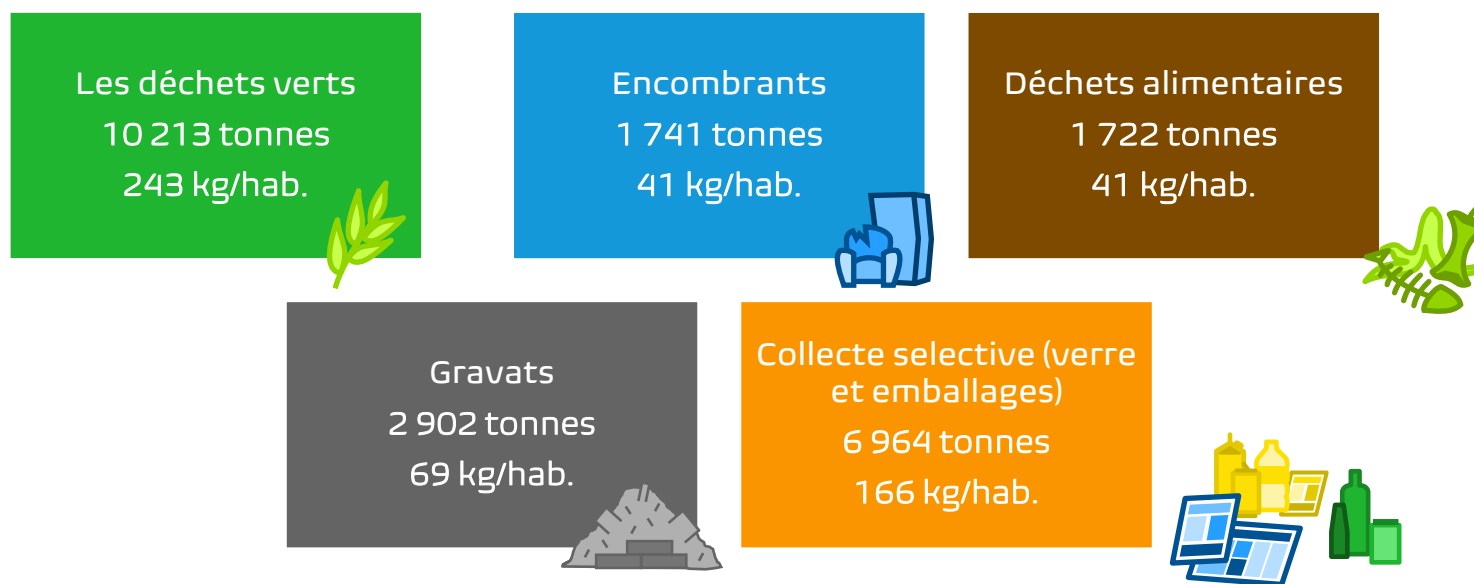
Les déchets verts
10 213 tonnes
243 kg/hab.

Encombrants
1 741 tonnes
41 kg/hab.

Déchets alimentaires
1 722 tonnes
41 kg/hab.

Gravats
2 902 tonnes
69 kg/hab.

Collecte selective (verre et emballages)
6 964 tonnes
166 kg/hab.